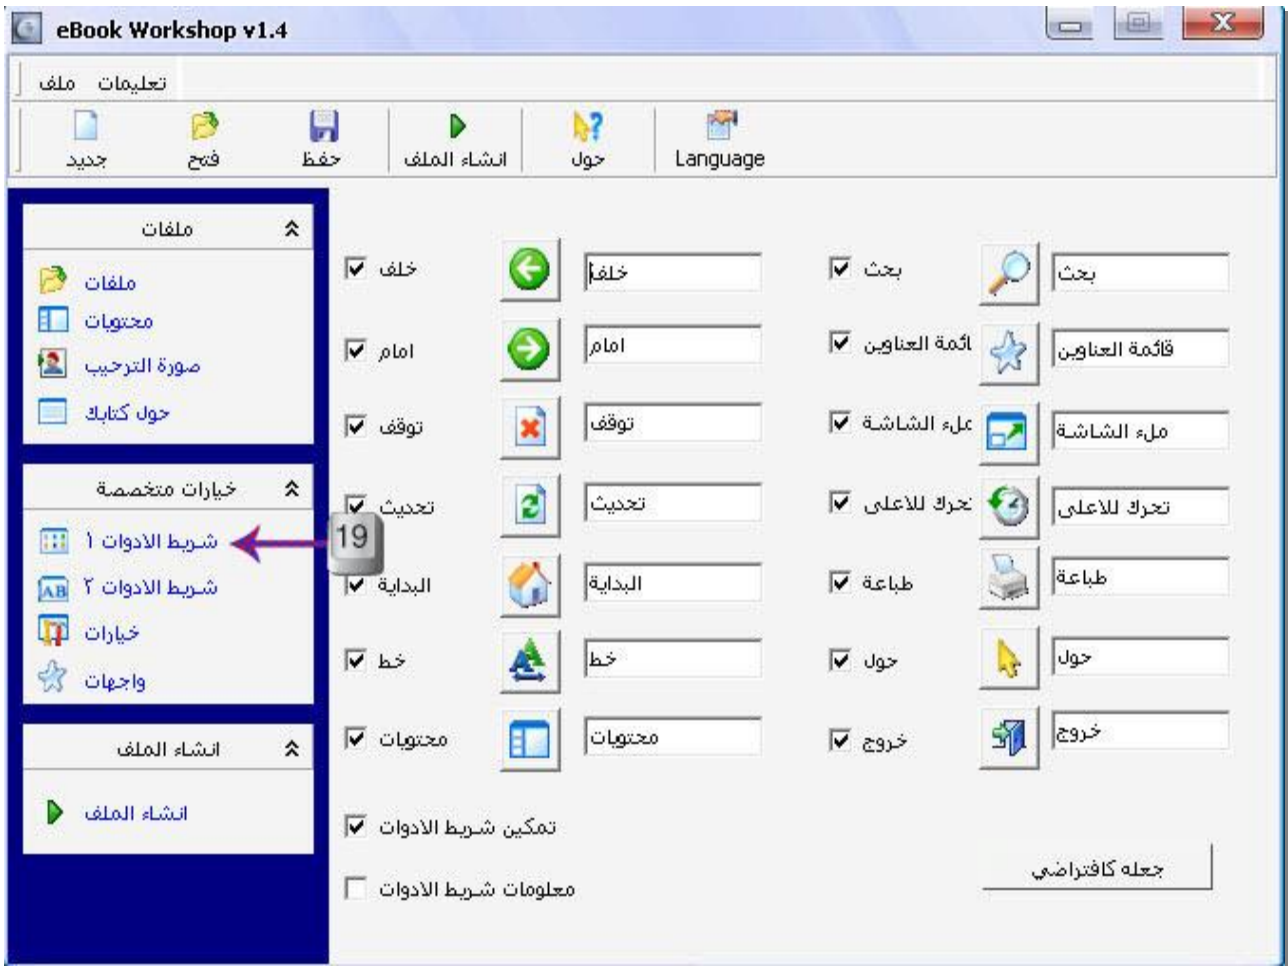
eBook Workshop v1.4

ملف تعليمات

جديد فتح حفظ انشاء الملف حول Language

ملفات
ملفات
محتويات
صورة الترحيب
حول كتابك

خيارات متخصصة
شريط الادوات ١
شريط الادوات ٢
خيارات
واجهات

انشاء الملف
انشاء الملف

19

بحث بحث
قائمة العناوين ائمة العناوين
ملء الشاشة ملء الشاشة
تحرك للاعلى تحرك للاعلى
طباعة طباعة
حول حول
خروج خروج

خلف خلف
امام امام
توقف توقف
تحديث تحديث
البداية البداية
خط خط
محتويات محتويات

تمكين شريط الادوات
معلومات شريط الادوات

جعله كافتراضي